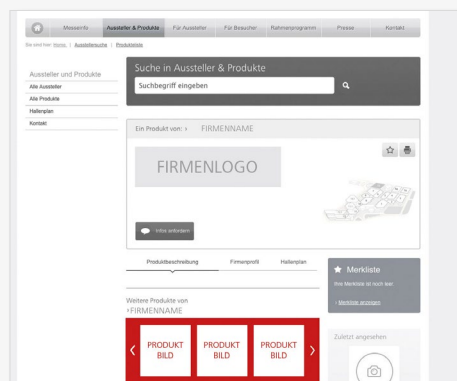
Messeinfo | Aussteller & Produkte | Für Aussteller | Für Besucher | Rahmenprogramm | Presse | Kontakt

Sie sind hier: Home | Ausstellersuche | Produktliste

Aussteller und Produkte
Alle Aussteller
Alle Produkte
Hallenplan
Kontakt

Suche in Aussteller & Produkte
Suchbegriff eingeben

Ein Produkt von: › FIRMENNAME

FIRMENLOGO

Infos anfordern

Produktbeschreibung | Firmenprofil | Hallenplan

Merkliste
Ihre Merkliste ist noch leer
› Merkliste anzeigen

Weitere Produkte von
›FIRMENNAME

PRODUKT BILD
PRODUKT BILD
PRODUKT BILD

Zuletzt angesehen